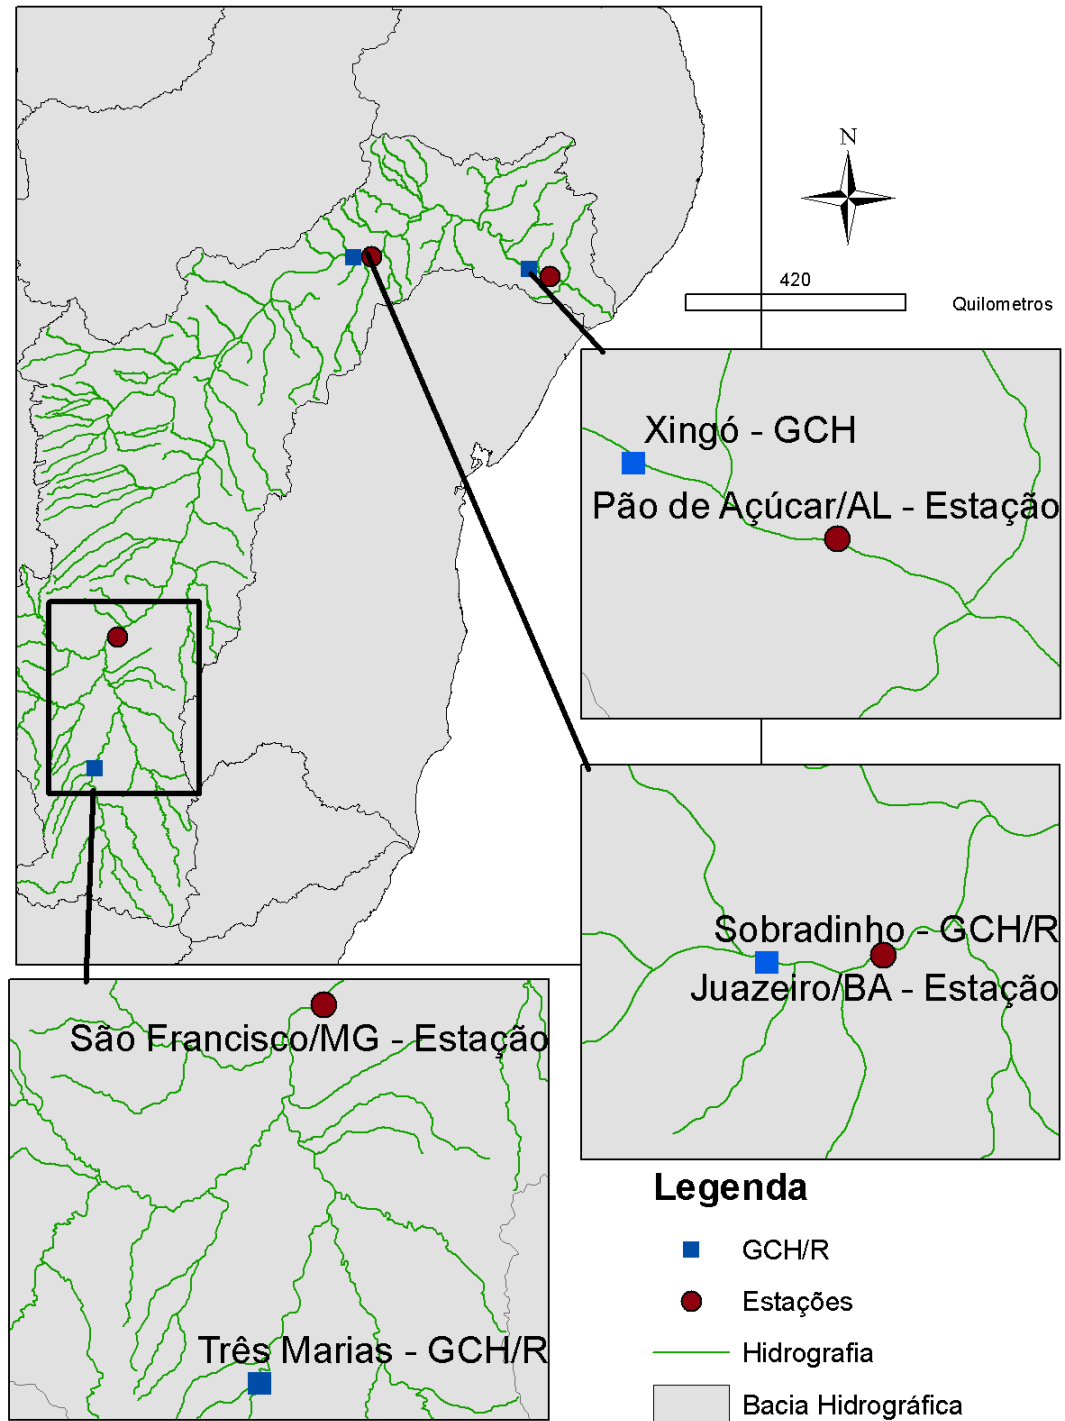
N

420

Quilometros

Xingó - GCH

Pão de Açúcar/AL - Estação

Sobradinho - GCH/R

Juazeiro/BA - Estação

São Francisco/MG - Estação

Três Marias - GCH/R

Legenda

GCH/R

Estações

Hidrografia

Bacia Hidrográfica